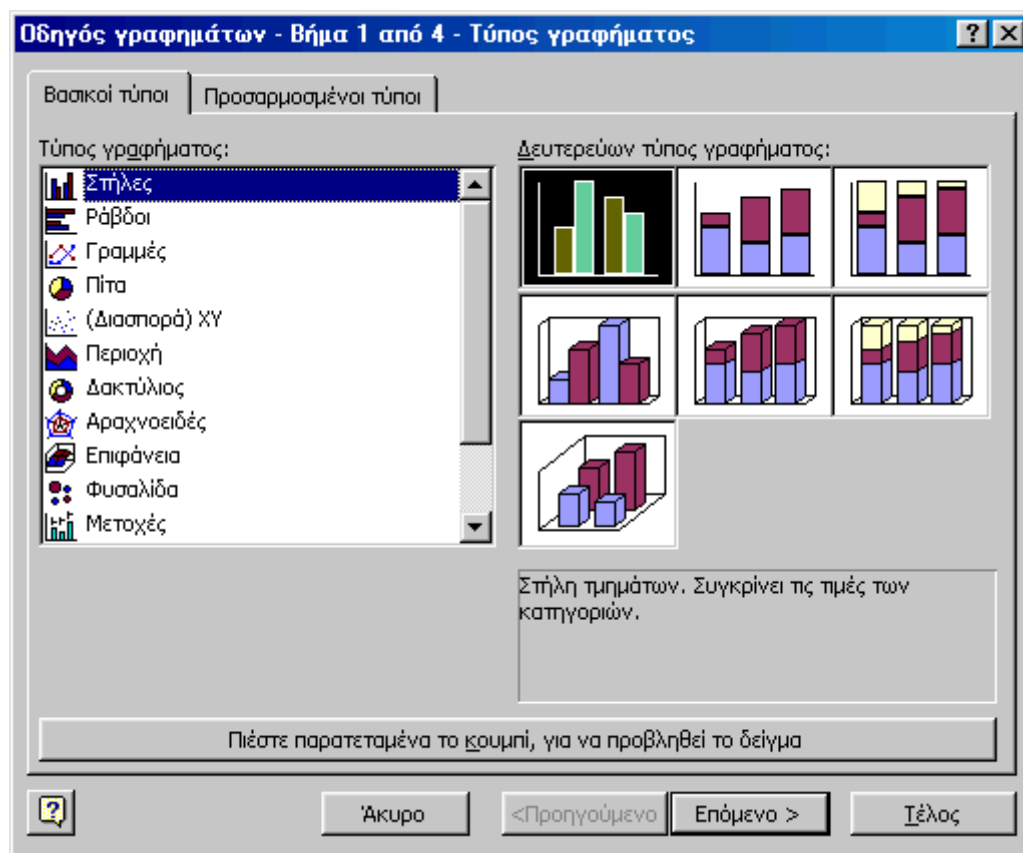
Οδηγός γραφημάτων - Βήμα 1 από 4 - Τύπος γραφήματος

?

Βασικοί τύποι

Προσαρμοσμένοι τύποι

Τύπος γραφήματος:

Στήλες
Ράβδοι
Γραμμές
Πίτα
(Διασπορά) XY
Περιοχή
Δακτύλιος
Αραχνοειδές
Επιφάνεια
Φυσαλίδα
Μετοχές

Δευτερεύων τύπος γραφήματος:

Στήλη τμημάτων. Συγκρίνει τις τιμές των κατηγοριών.

Πιέστε παρατεταμένα το κουμπί, για να προβληθεί το δείγμα

Άκυρο

<Προηγούμενο

Επόμενο >

Τέλος